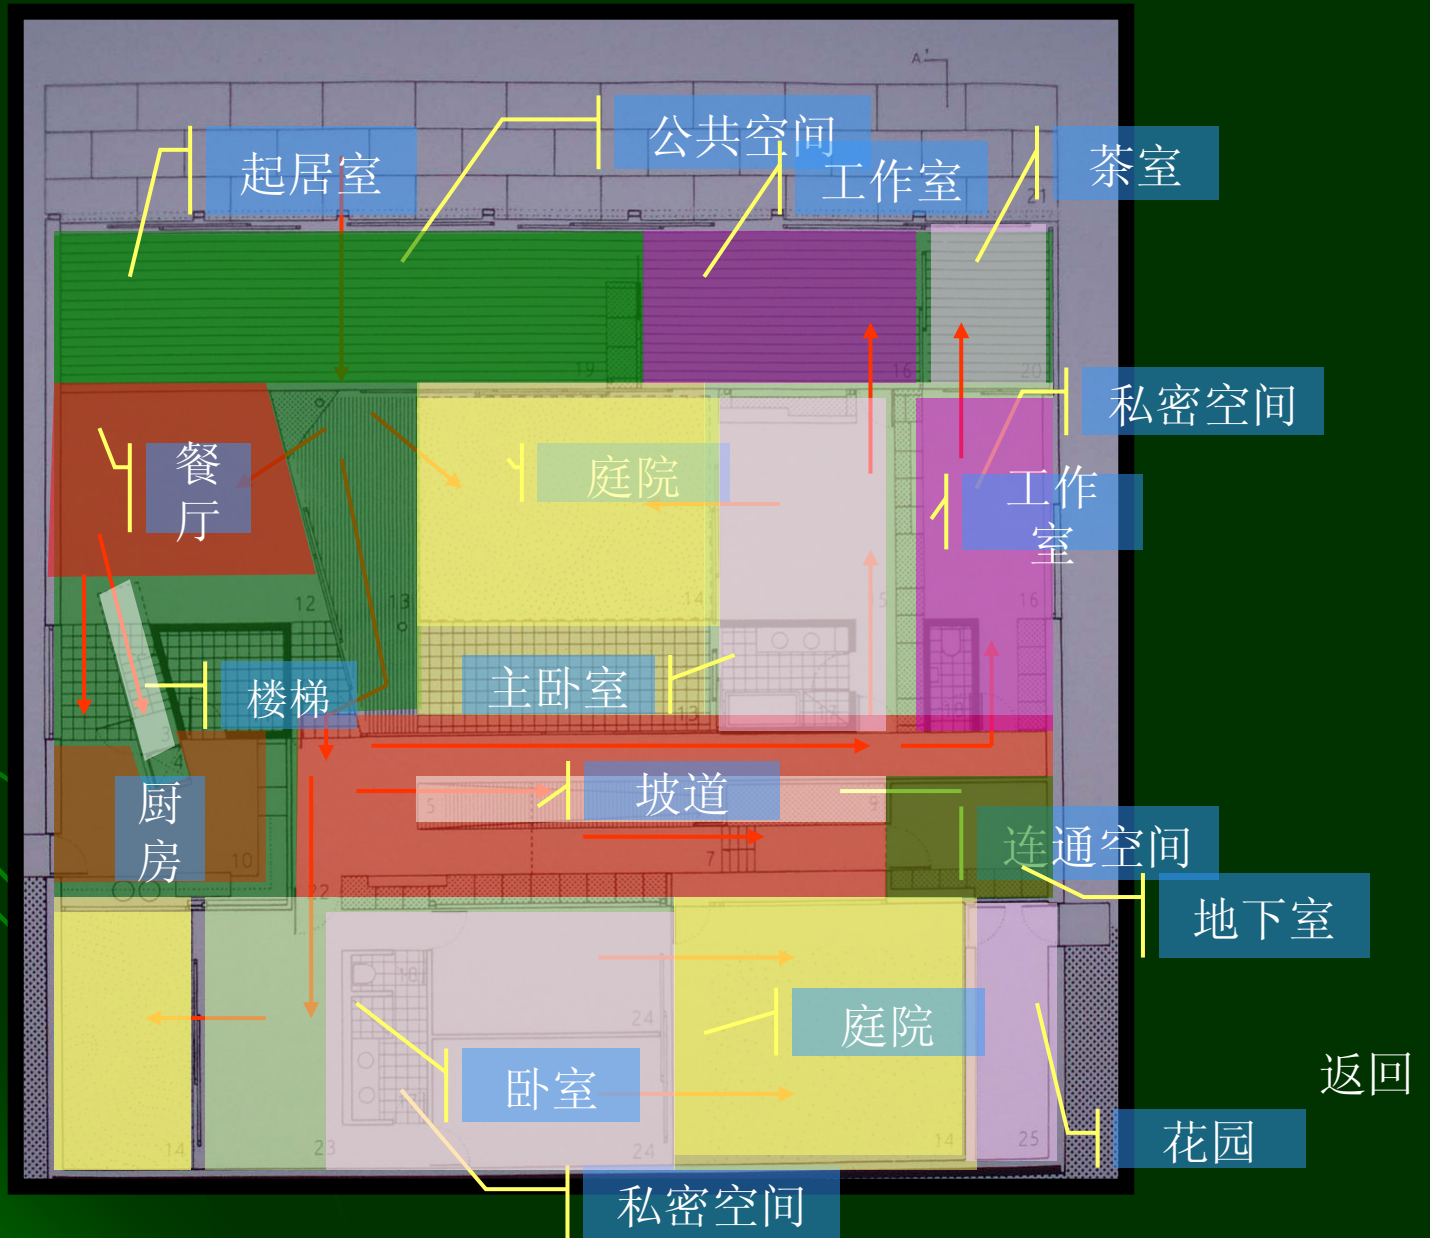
A'

公共空间

起居室

工作室

茶室

21

19

16

20

私密空间

餐厅

庭院

工作室

12

13

14

5

16

楼梯

主卧室

13

厨房

坡道

5

9

7

10

连通空间

22

地下室

庭院

卧室

24

24

14

23

14

25

花园

私密空间

返回